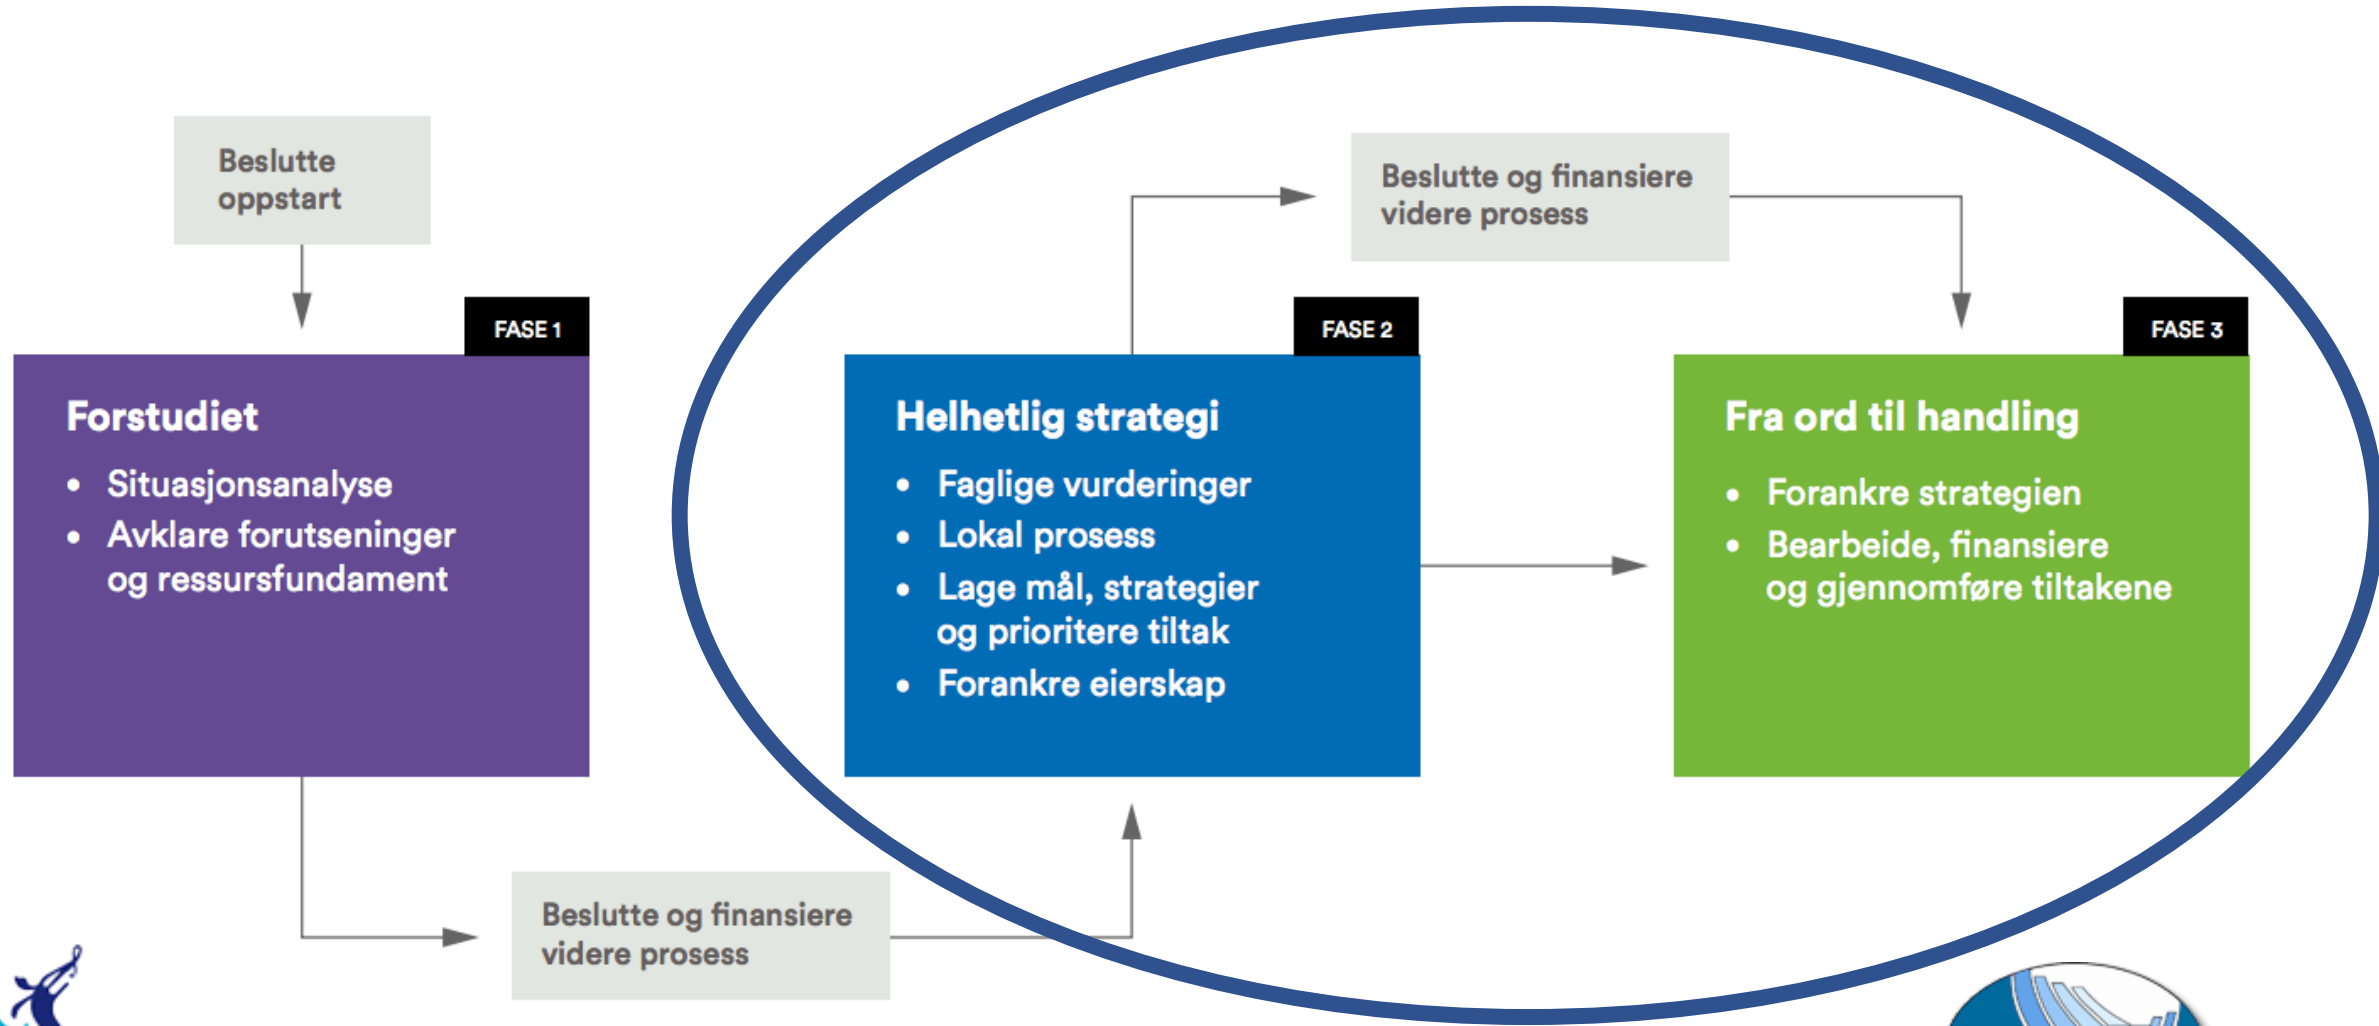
Beslutte oppstart

FASE 1

Forstudiet

- Situasjonsanalyse
- Avklare forutseninger og ressursfundament

Beslutte og finansiere videre prosess

Beslutte og finansiere videre prosess

FASE 2

Helhetlig strategi

- Faglige vurderinger
- Lokal prosess
- Lage mål, strategier og prioritere tiltak
- Forankre eierskap

FASE 3

Fra ord til handling

- Forankre strategien
- Bearbeide, finansiere og gjennomføre tiltakene